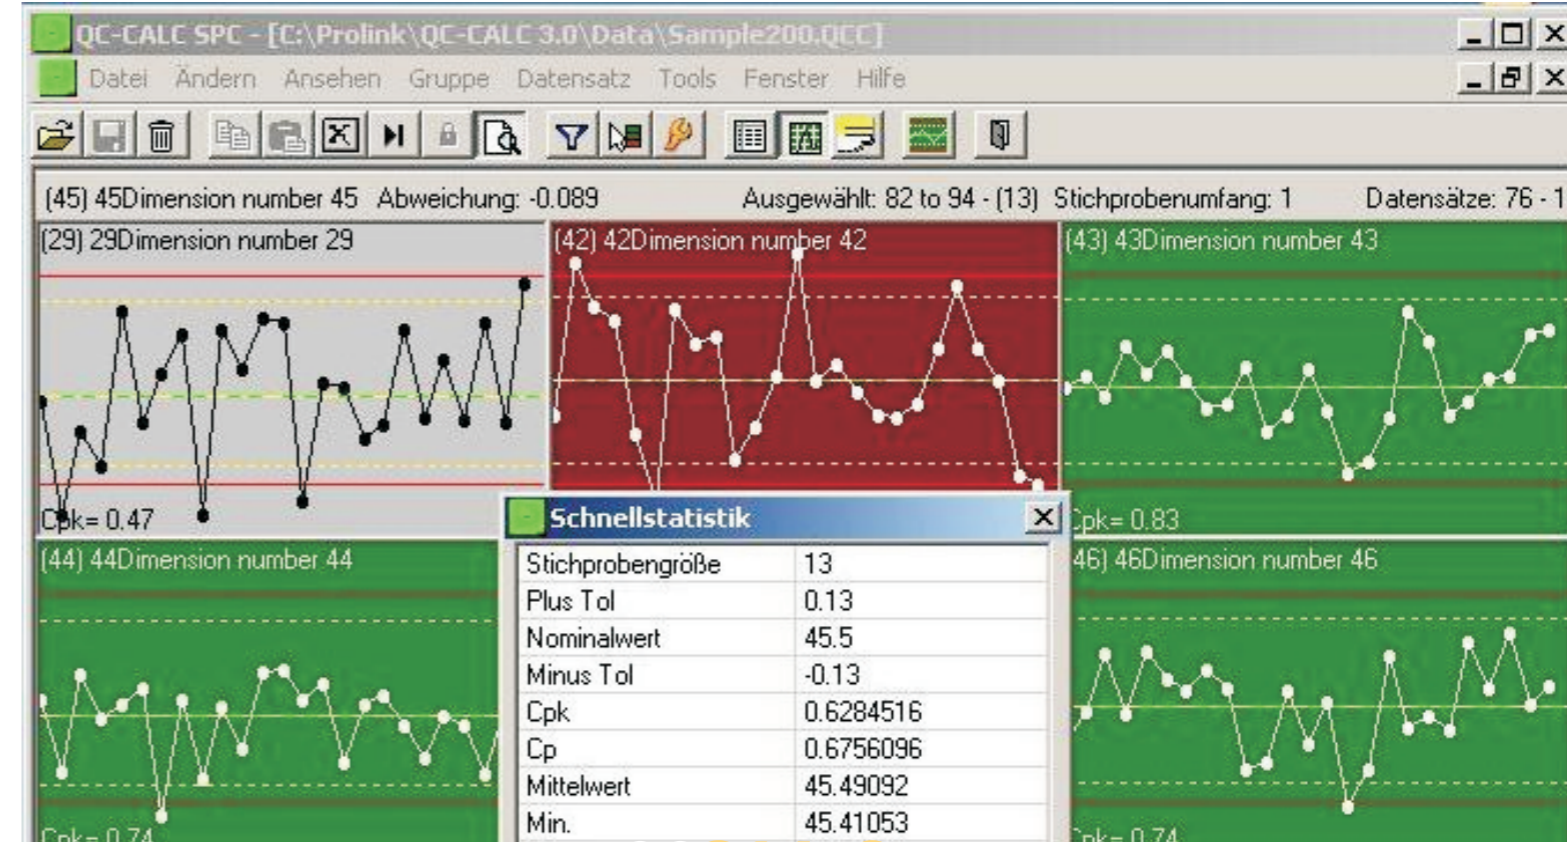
QC-CALC SPC - [C:\Prolink\QC-CALC 3.0\Data\Sample200.QCC]

Datei Ändern Ansehen Gruppe Datensatz Tools Fenster Hilfe

(45) 45Dimension number 45 Abweichung: -0.089 Ausgewählt: 82 to 94 - (13) Stichprobenumfang: 1 Datensätze: 76 - 1

(29) 29Dimension number 29

Cpk= 0.47

(42) 42Dimension number 42

(43) 43Dimension number 43

Cpk= 0.83

(44) 44Dimension number 44

Cpk= 0.74

46) 46Dimension number 46

Cpk= 0.74

Schnellstatistik

| | |
|---|---|
| Stichprobengröße | 13 |
| Plus Tol | 0.13 |
| Nominalwert | 45.5 |
| Minus Tol | -0.13 |
| Cpk | 0.6284516 |
| Cp | 0.6756096 |
| Mittelwert | 45.49092 |
| Min. | 45.41053 |